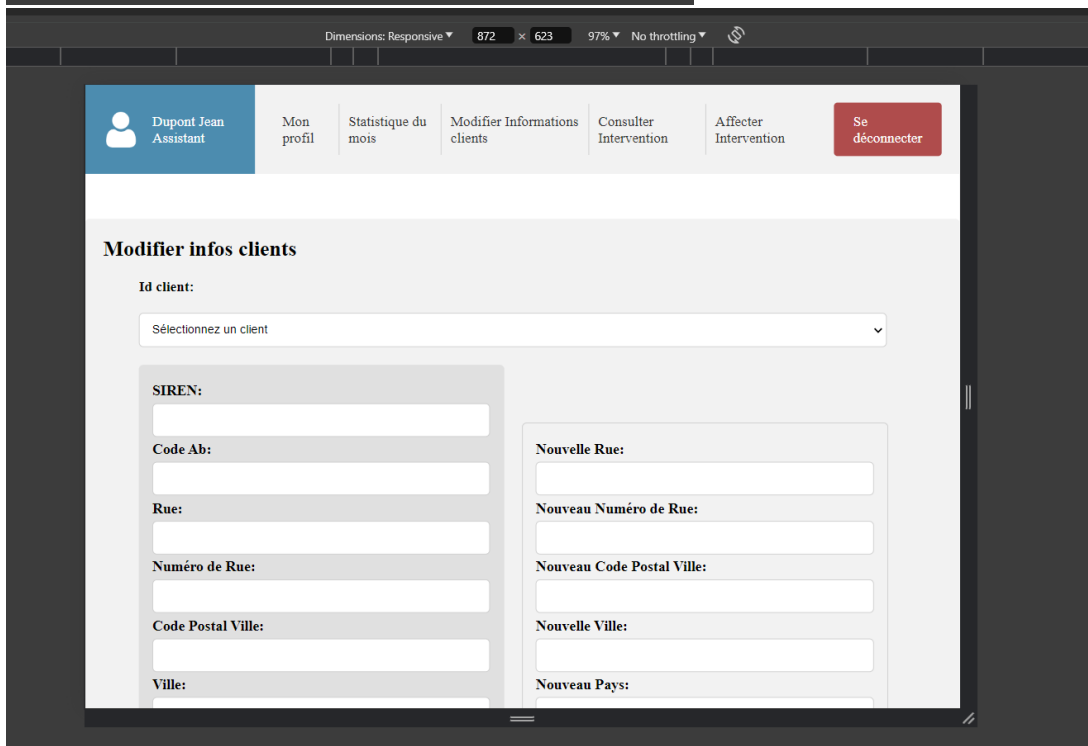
Dimensions: Responsive ▾ 872 × 623 97% ▾ No throttling ▾

Dupont Jean
Assistant

Mon profil

Statistique du mois

Modifier Informations clients

Consulter Intervention

Affecter Intervention

Se déconnecter

Modifier infos clients

Id client:

Sélectionnez un client

SIREN:

Code Ab:

Rue:

Numéro de Rue:

Code Postal Ville:

Ville:

Nouvelle Rue:

Nouveau Numéro de Rue:

Nouveau Code Postal Ville:

Nouvelle Ville:

Nouveau Pays: